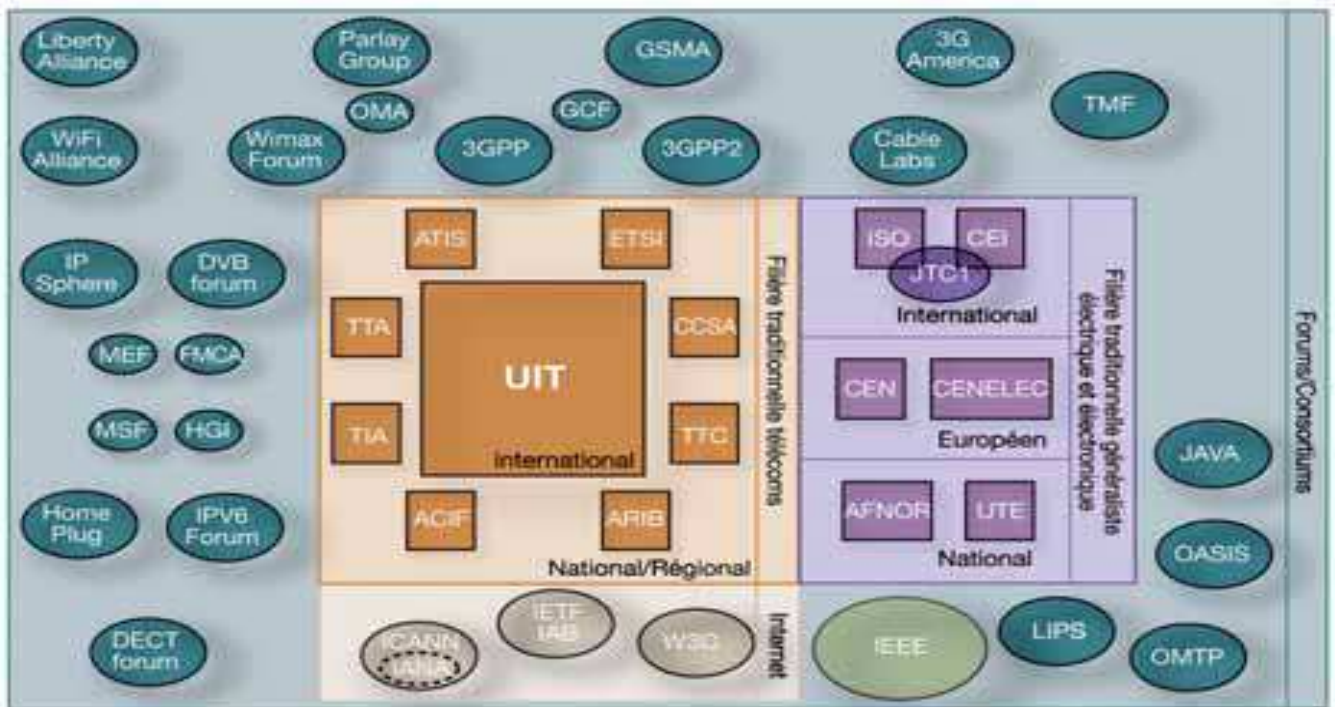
Liberty Alliance

Parlay Group

GSMA

3G America

OMA

GCF

TMF

WiFi Alliance

Wimax Forum

3GPP

3GPP2

Cable Labs

ATIS

ETSI

ISO

CEI

JTC1

International

IP Sphere

DVB forum

TTA

UIT

International

CCSA

MEF

FMCA

CEN

CENELEC

Européen

MSF

HGi

TIA

TTC

Filière traditionnelle télécoms

Filière traditionnelle généraliste électrique et électronique

Forums/Consortiums

JAVA

Home Plug

IPV6 Forum

ACIF

ARIB

National/Régional

AFNOR

UTE

National

OASIS

DECT forum

ICANN IANA

IETF IAB

W3C

Internet

IEEE

LIPS

OMTP